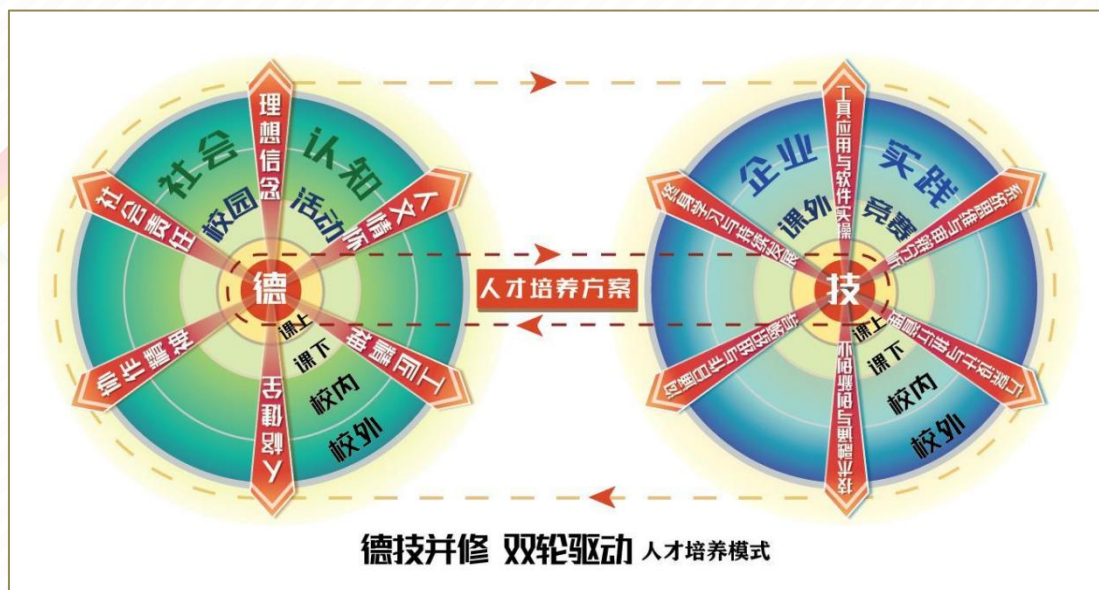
理想信念
社会
认知
社会责任
校园
活动
人文情怀
德
课上
课下
校内
校外
职业精神
工匠精神
人格健全

人才培养方案

工具应用与软件实操
企业
实践
课外
竞赛
职业素养与团队合作
系统思维与创新能力
技
课上
课下
校内
校外
沟通表达与逻辑思维
方案设计与执行能力
技术融合与实践能力

德技并修 双轮驱动 人才培养模式